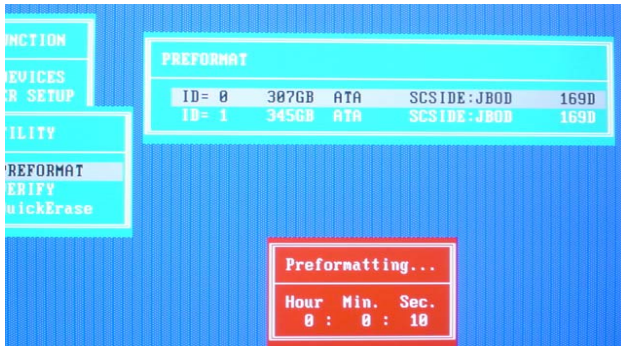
UNCTION

EVICES
ER SETUP

TILITY

PREFORMAT
ERIFY
uickErase

PREFORMAT

| | | | | |
|---|---|---|---|---|
| ID= 0 | 307GB | ATA | SCSIDE:JBOD | 169D |
| ID= 1 | 345GB | ATA | SCSIDE:JBOD | 169D |

Preformatting...

Hour Min. Sec.
0 : 0 : 10